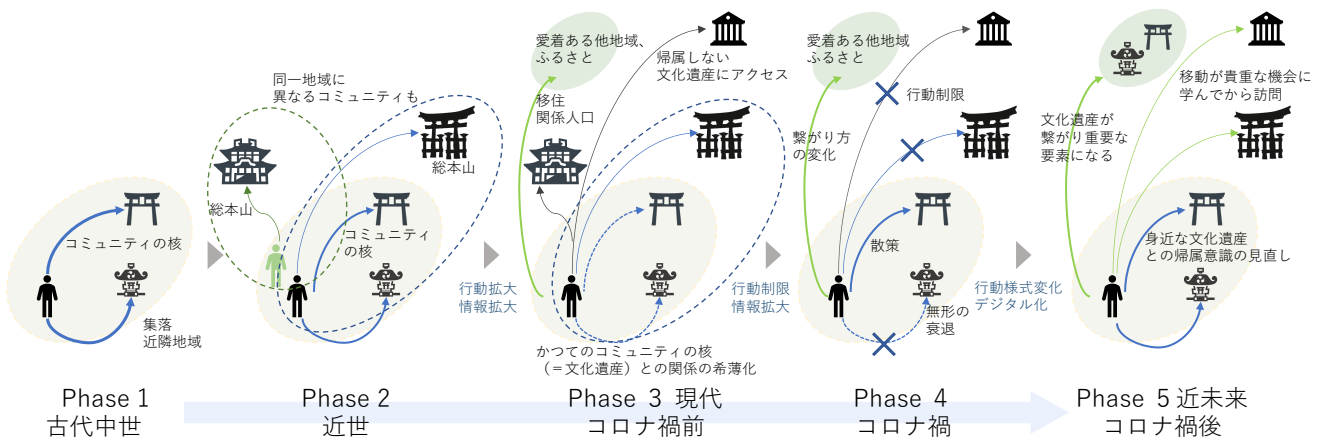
コミュニティの核

集落
近隣地域

Phase 1
古代中世

同一地域に
異なるコミュニティも

総本山

総本山

コミュニティの核

Phase 2
近世

行動拡大
情報拡大

愛着ある他地域、
ふるさと

帰属しない
文化遺産にアクセス

移住
関係人口

かつてのコミュニティの核
（＝文化遺産）との関係の希薄化

Phase 3 現代
コロナ禍前

行動制限
情報拡大

愛着ある他地域
ふるさと

行動制限

繋がり方
の変化

散策

無形の
衰退

Phase 4
コロナ禍

行動様式変化
デジタル化

移動が貴重な機会に
学んでから訪問

文化遺産が
繋がり重要な
要素になる

身近な文化遺産
との帰属意識の見直し

Phase 5 近未来
コロナ禍後